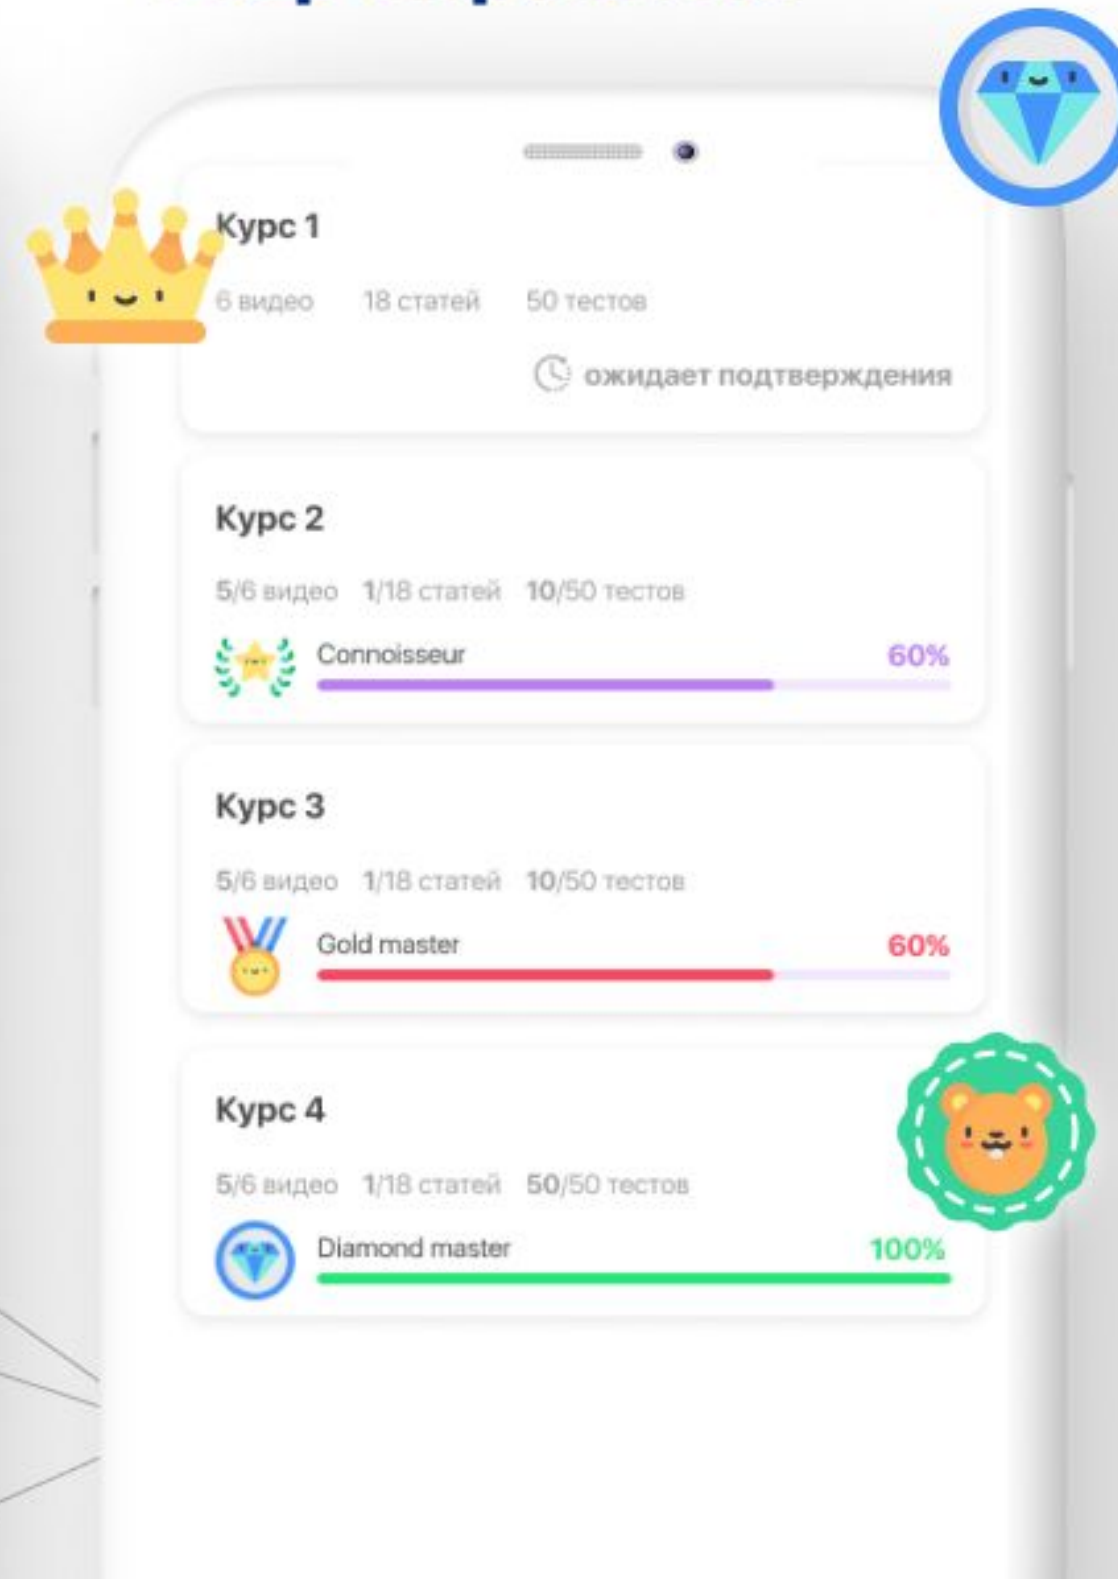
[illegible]

Курс 1

6 видео 18 статей 50 тестов

ожидает подтверждения

Курс 2

5/6 видео 1/18 статей 10/50 тестов

Connoisseur 60%

Курс 3

5/6 видео 1/18 статей 10/50 тестов

Gold master 60%

Курс 4

5/6 видео 1/18 статей 50/50 тестов

Diamond master 100%